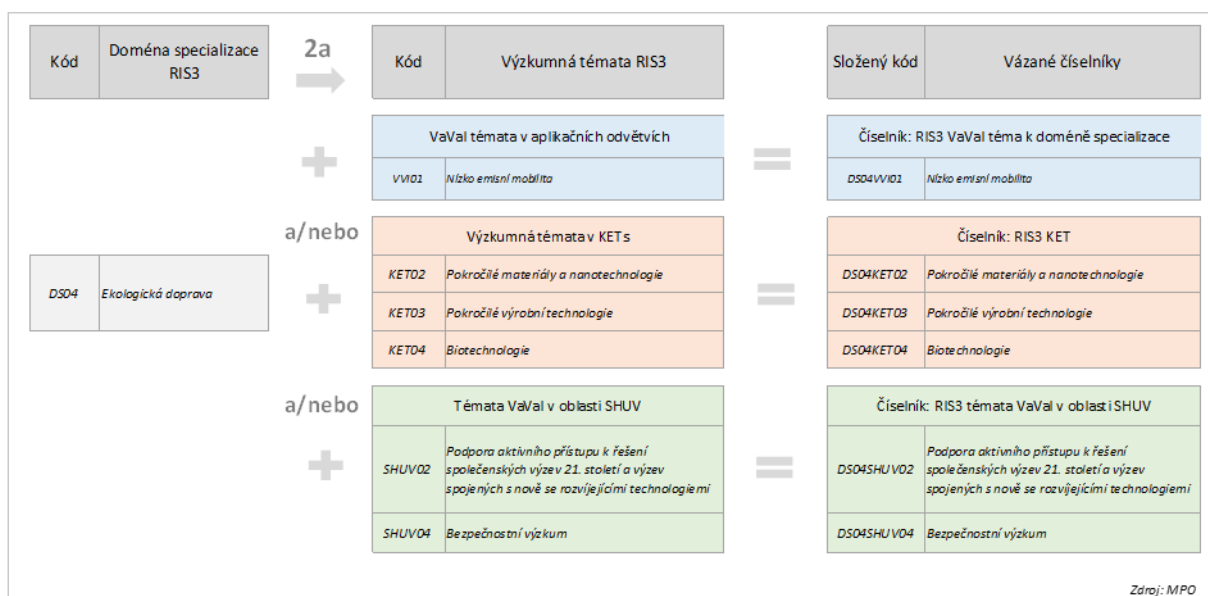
| Kód | Doména specializace RIS3 |
|---|---|
| DS04 | Ekologická doprava |

2a

| Kód | Výzkumná témata RIS3 |
|---|---|

| VaVaI témata v aplikačních odvětvích | |
|---|---|
| VVI01 | Nízko emisní mobilita |

a/nebo

| Výzkumná témata v KETs | |
|---|---|
| KET02 | Pokročilé materiály a nanotechnologie |
| KET03 | Pokročilé výrobní technologie |
| KET04 | Biotechnologie |

a/nebo

| Témata VaVaI v oblasti SHUV | |
|---|---|
| SHUV02 | Podpora aktivního přístupu k řešení společenských výzev 21. století a výzev spojených s nově se rozvíjejícími technologiemi |
| SHUV04 | Bezpečnostní výzkum |

| Složený kód | Vázané číselníky |
|---|---|

| Číselník: RIS3 VaVaI téma k doméně specializace | |
|---|---|
| DS04VVI01 | Nízko emisní mobilita |

| Číselník: RIS3 KET | |
|---|---|
| DS04KET02 | Pokročilé materiály a nanotechnologie |
| DS04KET03 | Pokročilé výrobní technologie |
| DS04KET04 | Biotechnologie |

| Číselník: RIS3 témata VaVaI v oblasti SHUV | |
|---|---|
| DS04SHUV02 | Podpora aktivního přístupu k řešení společenských výzev 21. století a výzev spojených s nově se rozvíjejícími technologiemi |
| DS04SHUV04 | Bezpečnostní výzkum |

Zdroj: MPO